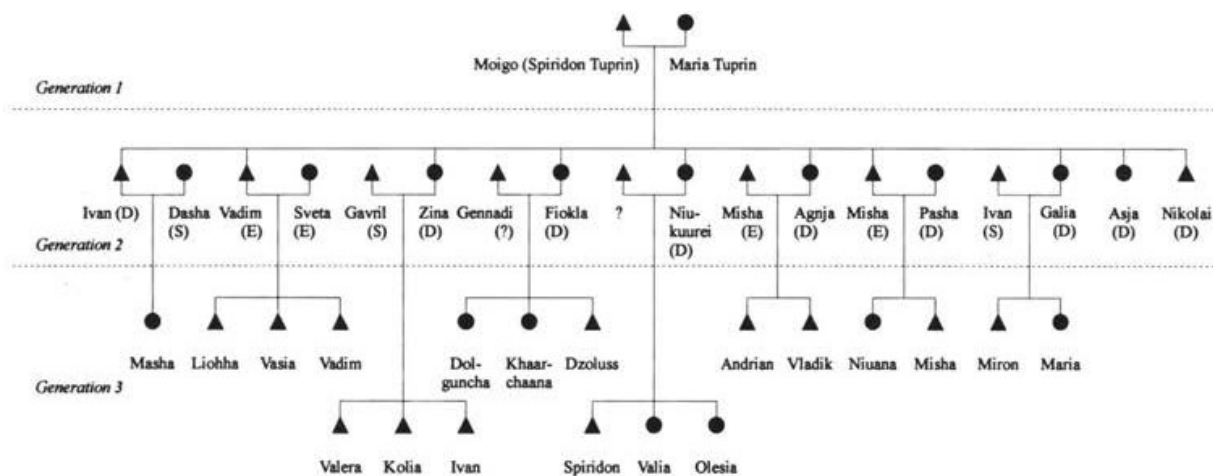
Moigo (Spiridon Tuprin) Maria Tuprin

Generation 1

Ivan (D) Dasha (S) Vadim (E) Sveta (E) Gavril (S) Zina (D) Gennadi (?) Fiokla (D) ? Niukuurei (D) Misha (E) Agnja (D) Misha (E) Pasha (D) Ivan (S) Galia (D) Asja (D) Nikolai (D)

Generation 2

Masha Liohha Vasia Vadim Dolguncha Khaarchaana Dzoluss Andrian Vladik Niuana Misha Miron Maria

Generation 3

Valera Kolia Ivan Spiridon Valia Olesia